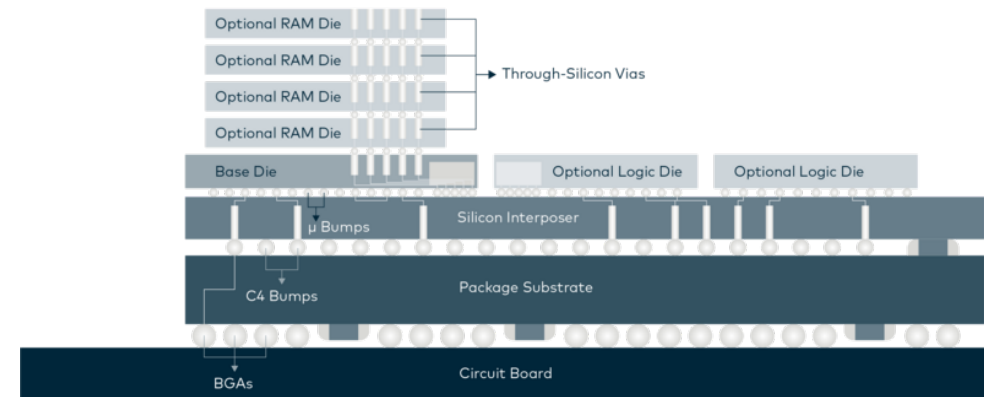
Optional RAM Die
Optional RAM Die
Optional RAM Die
Optional RAM Die
Through-Silicon Vias
Base Die
Optional Logic Die
Optional Logic Die
μ Bumps
Silicon Interposer
C4 Bumps
Package Substrate
BGAs
Circuit Board